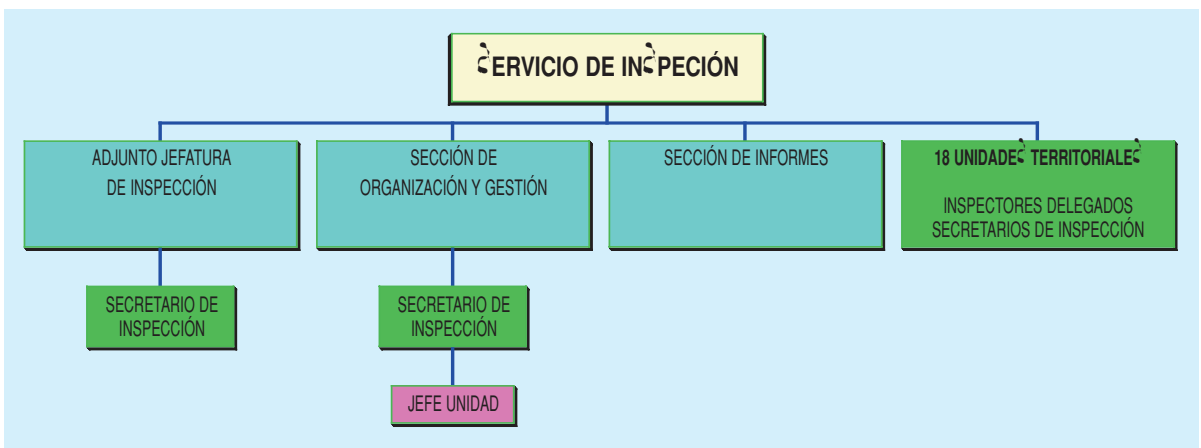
SERVICIO DE INSPECCIÓN

ADJUNTO JEFATURA DE INSPECCIÓN

SECCIÓN DE ORGANIZACIÓN Y GESTIÓN

SECCIÓN DE INFORMES

18 UNIDADES TERRITORIALES

INSPECTORES DELEGADOS
SECRETARIOS DE INSPECCIÓN

SECRETARIO DE INSPECCIÓN

SECRETARIO DE INSPECCIÓN

JEFE UNIDAD